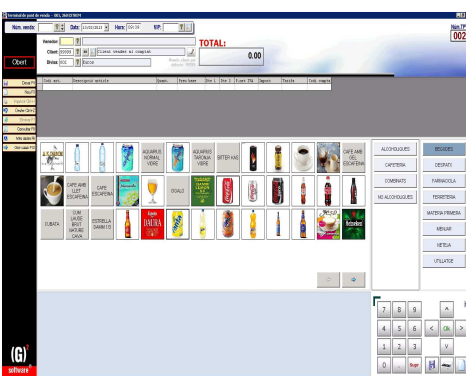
Terminal de punt de venda - G01, 06/02/2014

Núm. vendа: | Data: 13/03/2014 | Hora: 00:30 | NIF:

Venedor

Client 00000 | Client vendes al comptat

Divisa 001 | Euros

TOTAL:

0.00

Núm TP
002

Obert

| Codi art. | Descripció article | Quant. | Preu base | Dte 1 | Dte 2 | % est IVA | Import | Tarifa | Codi compta |
|---|---|---|---|---|---|---|---|---|---|

AQUARIUS NORMAL VIDRE

AQUARIUS TARONJA VIDRE

BITTER KAS

CAFE AMB GEL ESCAPEMA

CAFE AMB LLET ESCAPEMA

CAFE ESCAPEMA

CIGALO

CUBATA

CUM LAUDE BRUT NATURE CAVA

ESTRELLA DAMM 1/3

ALCOHOLIQUES

CAFETERIA

COMBINATS

NO ALCOHOLIQUES

BEGUDES

DESPATX

FARMACIOLA

FERRETERIA

MATERIA PRIMERA

MENJAR

NETEJA

UTILLATGE

7 8 9

4 5 6

1 2 3

0

OK

Borrar

(G)
software